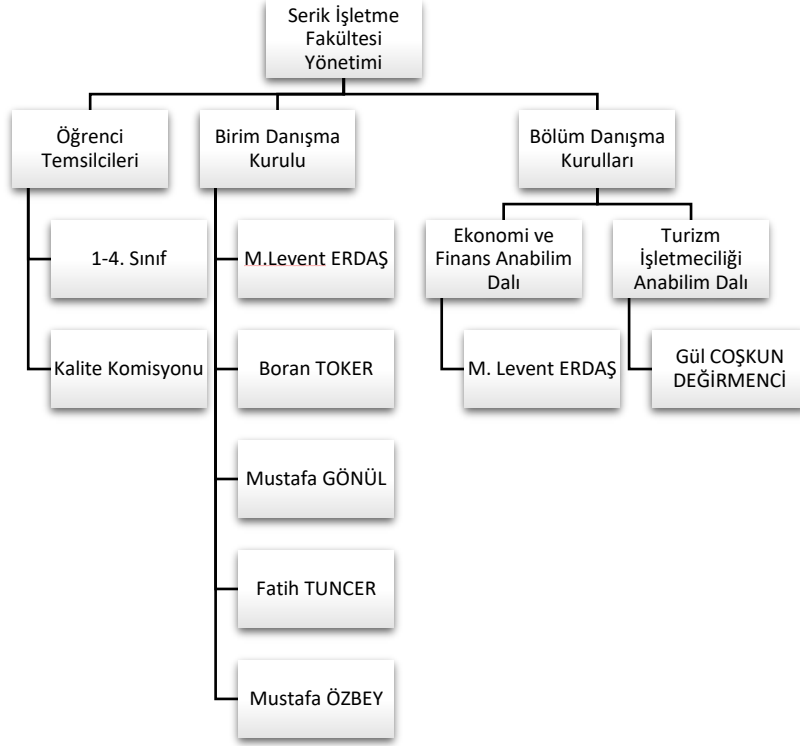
Serik İşletme Fakültesi Yönetimi

Öğrenci Temsilcileri

1-4. Sınıf

Kalite Komisyonu

Birim Danışma Kurulu

M.Levent ERDAŞ

Boran TOKER

Mustafa GÖNÜL

Fatih TUNCER

Mustafa ÖZBEY

Bölüm Danışma Kurulları

Ekonomi ve Finans Anabilim Dalı

M. Levent ERDAŞ

Turizm İşletmeciliği Anabilim Dalı

Gül COŞKUN DEĞİRMENCİ